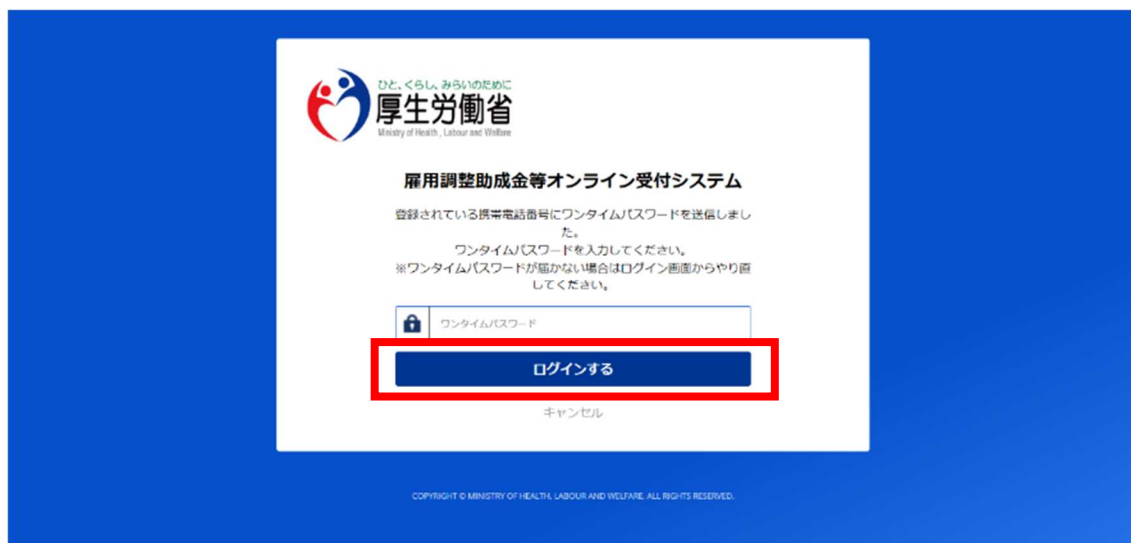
ひと、くらし、みらいのために
厚生労働省
Ministry of Health, Labour and Welfare

雇用調整助成金等オンライン受付システム

登録されている携帯電話番号にワンタイムパスワードを送信しました。
ワンタイムパスワードを入力してください。
※ワンタイムパスワードが届かない場合はログイン画面からやり直してください。

ワンタイムパスワード

ログインする

キャンセル

COPYRIGHT © MINISTRY OF HEALTH, LABOUR AND WELFARE. ALL RIGHTS RESERVED.